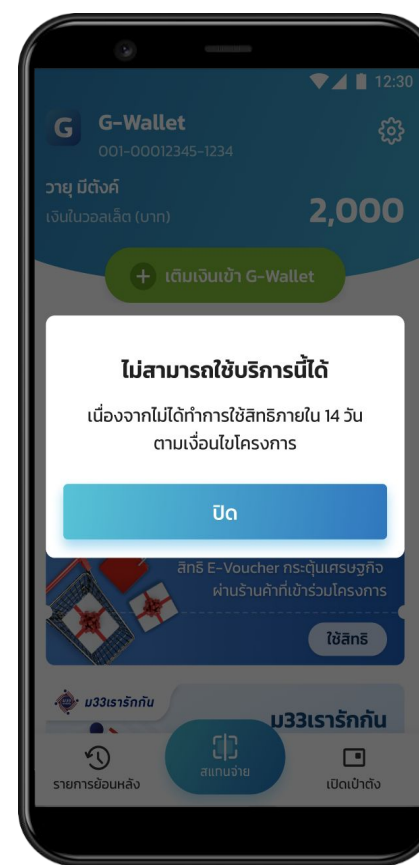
12:30

G G-Wallet
001-00012345-1234

วายุ มีตังค์
เงินในวอลเล็ต (บาท)
2,000

+ เติมเงินเข้า G-Wallet

ไม่สามารถใช้บริการนี้ได้
เนื่องจากไม่ได้ทำการใช้สิทธิภายใน 14 วัน ตามเงื่อนไขโครงการ

ปิด

สิทธิ E-Voucher กระตุ้นเศรษฐกิจ ผ่านร้านค้าที่เข้าร่วมโครงการ

ใช้สิทธิ

ม33เรารักกัน
ม33เรารักกัน

รายการย้อนหลัง
สแกนจ่าย
เปิดเป๋าตัง